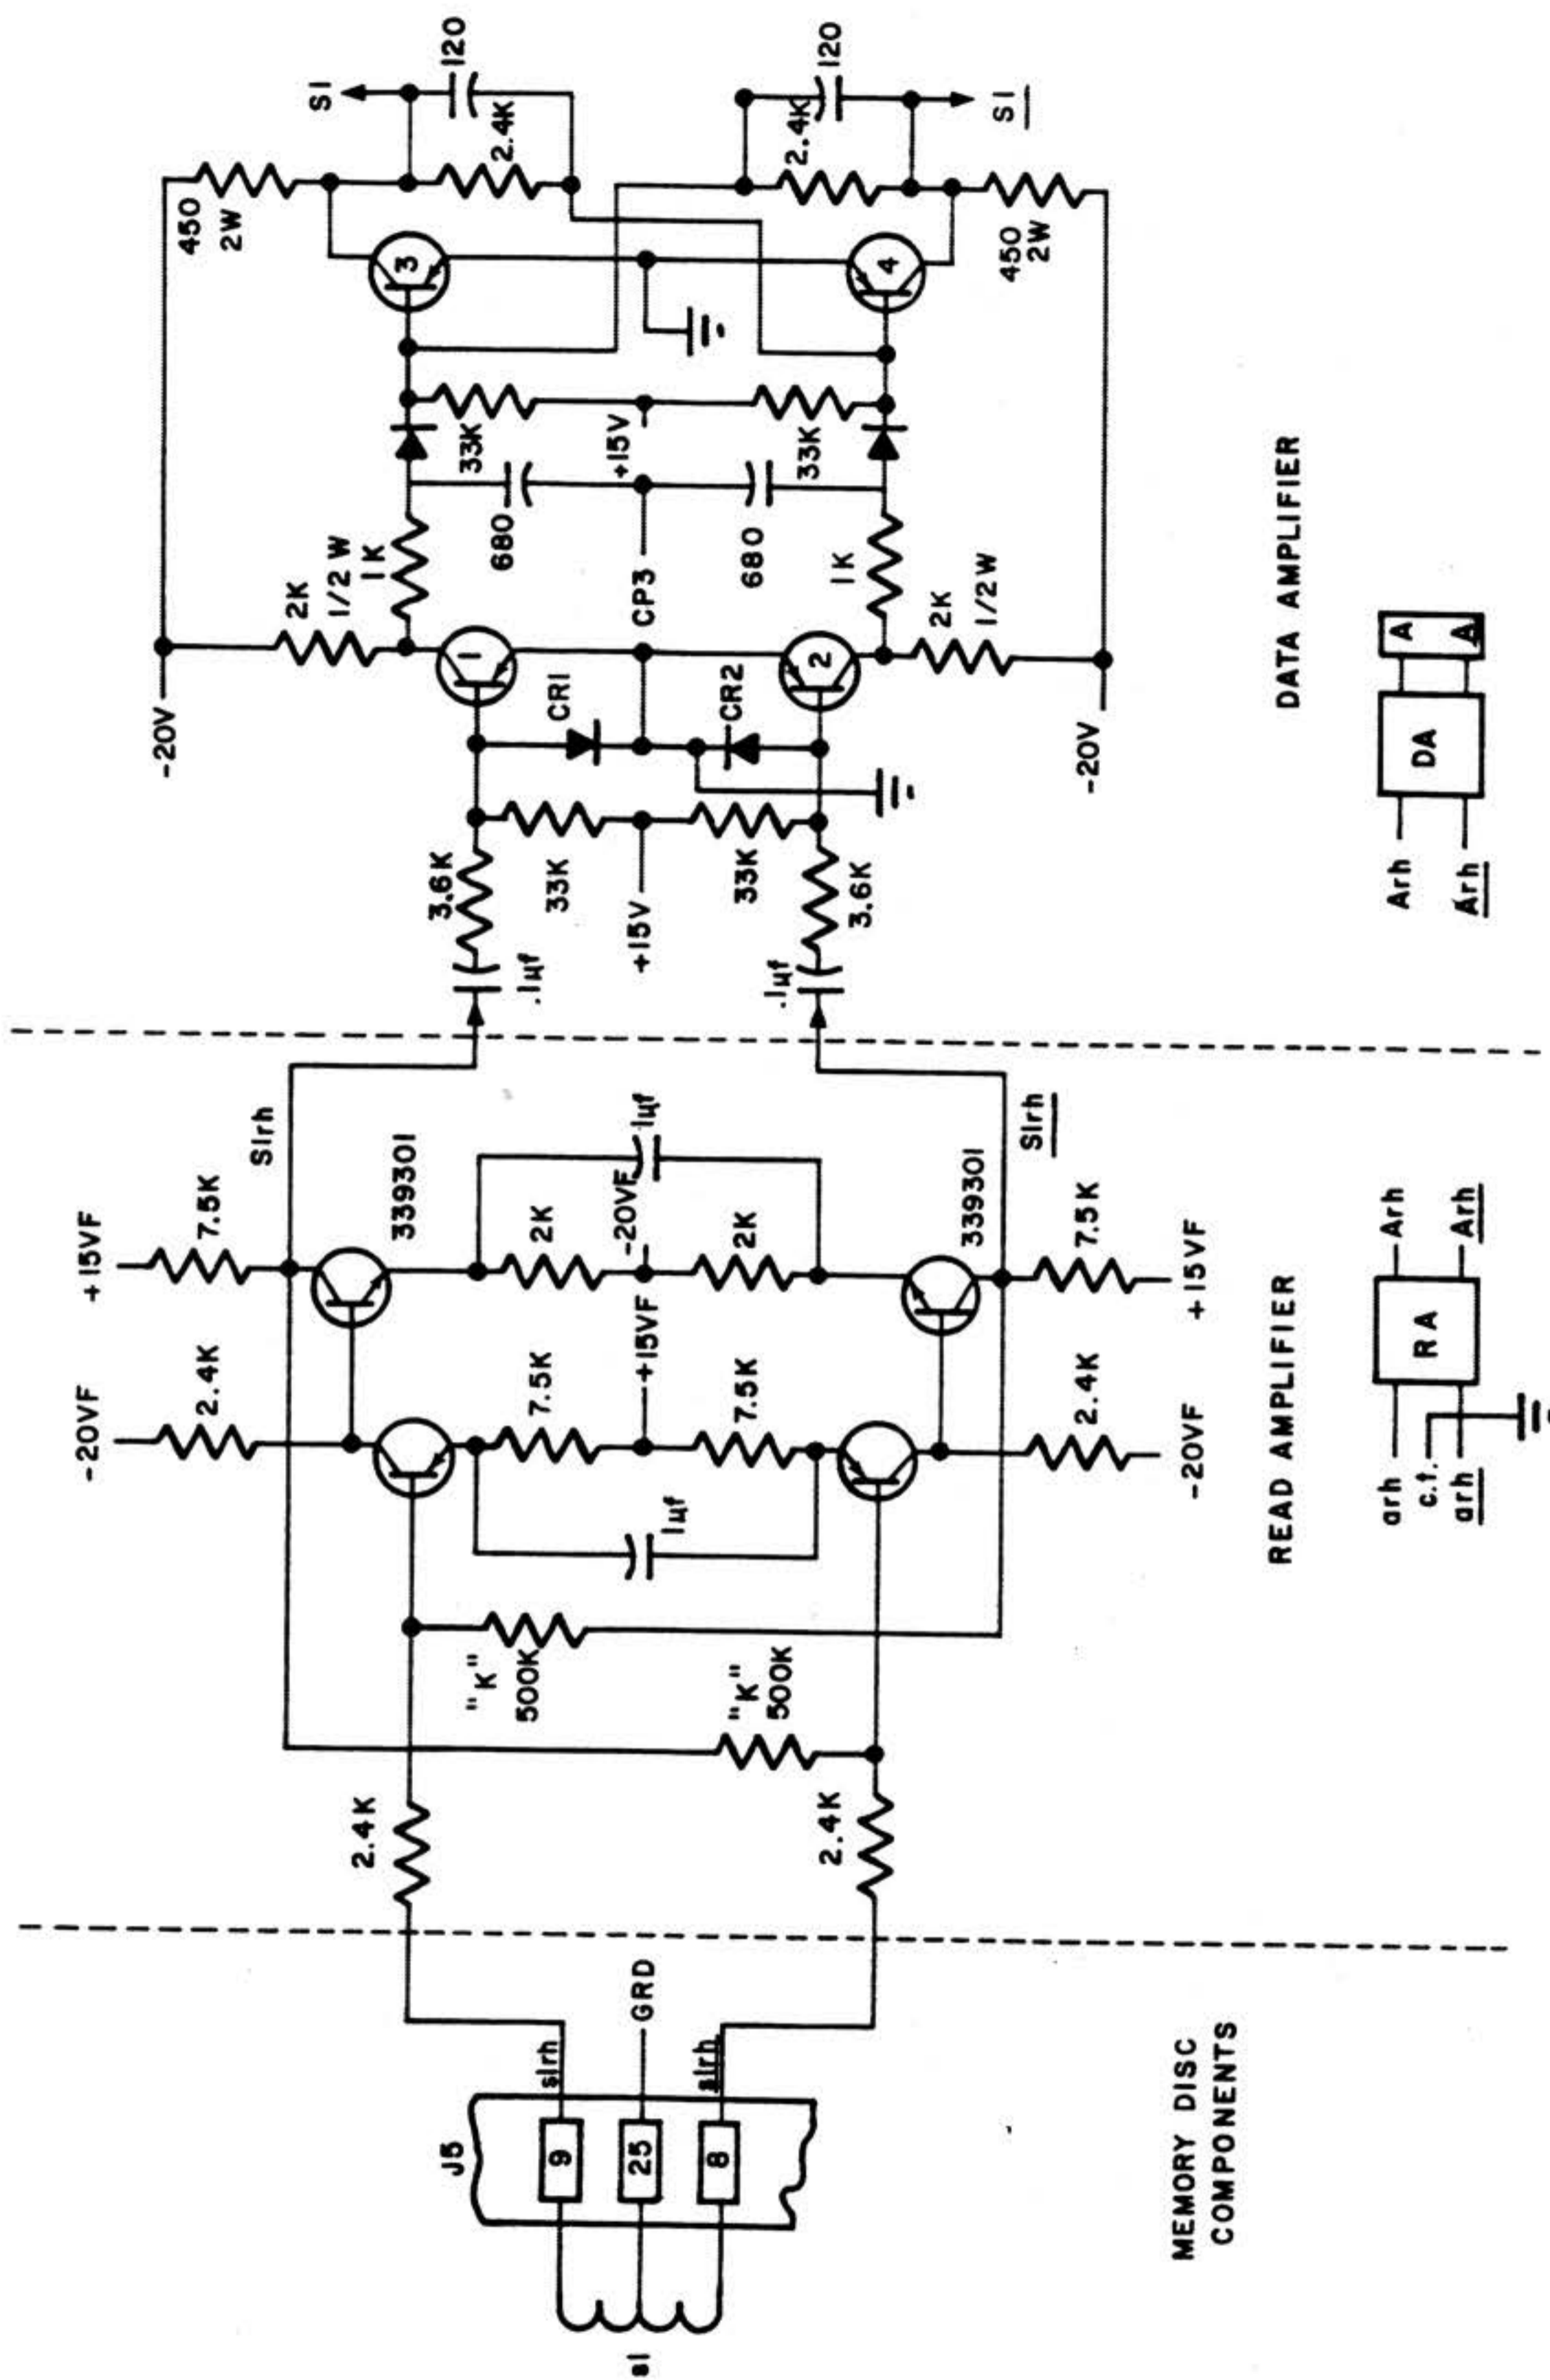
MEMORY DISC COMPONENTS

J5
9
25
8
slrh
GRD
slrh
sl

2.4K
2.4K

READ AMPLIFIER

"K" 500K
"K" 500K
-20VF
2.4K
+15VF
7.5K
Slrh
339301
1μf
7.5K
+15VF
7.5K
2K
-20VF
2K
1μf
339301
Slrh
7.5K
+15VF
2.4K
-20VF

arh
c.t.
arh
RA
Arh
Arh

DATA AMPLIFIER

.1μf
3.6K
33K
+15V
33K
3.6K
.1μf
-20V
2K 1/2 W
1K
1
CR1
CP3
CR2
2
1K
2K 1/2W
-20V
680
33K
+15V
680
33K
3
4
450 2W
2.4K
120
SI
2.4K
120
SI
450 2W

Arh
Arh
DA
A
A